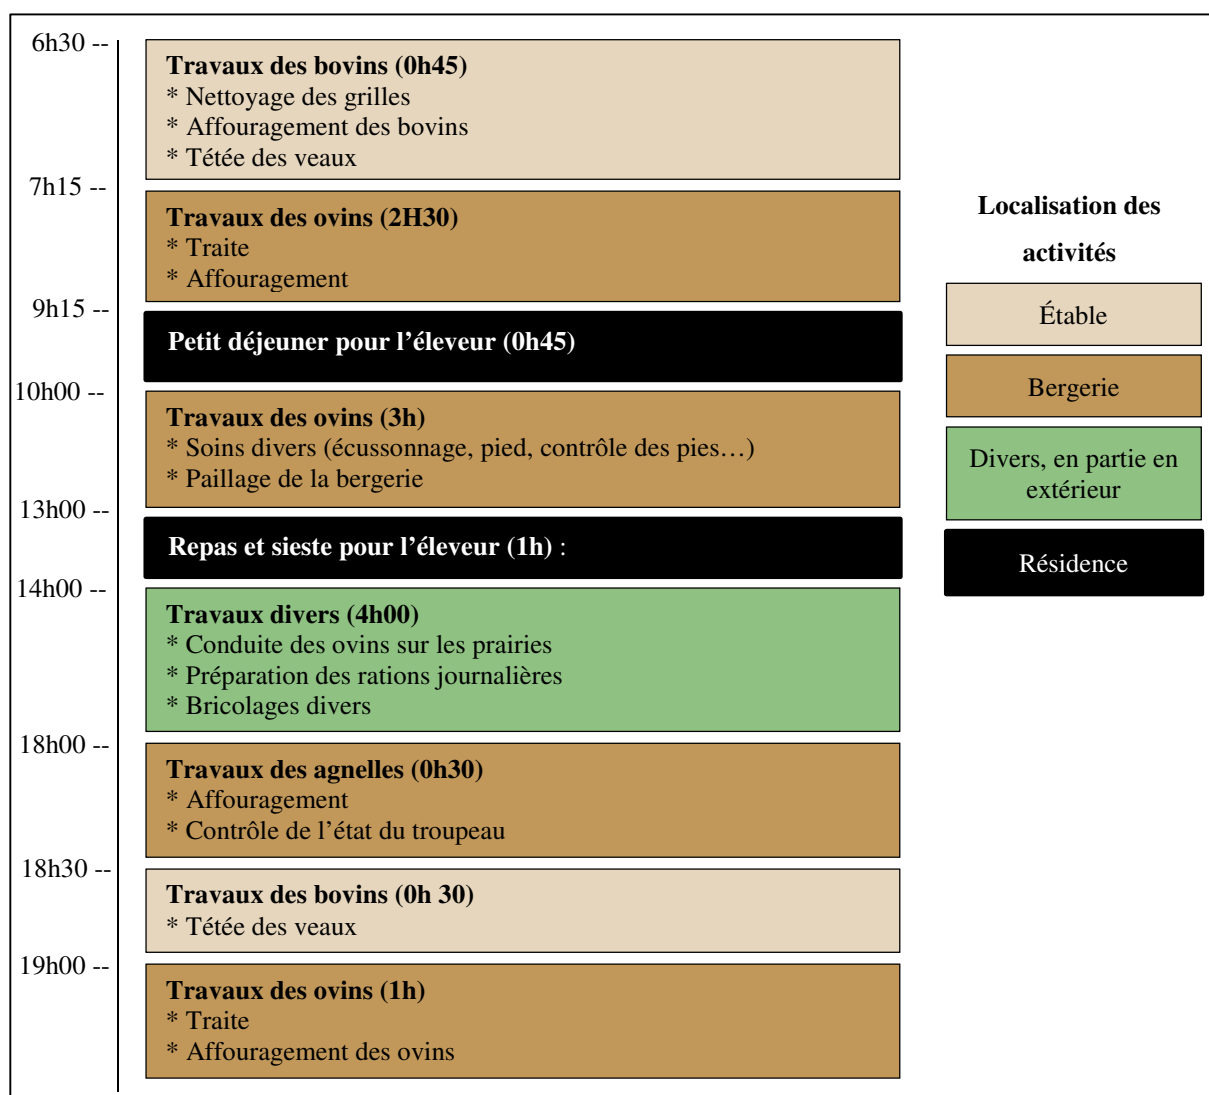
6h30 --

Travaux des bovins (0h45)
* Nettoyage des grilles
* Affouragement des bovins
* Tétée des veaux

7h15 --

Travaux des ovins (2H30)
* Traite
* Affouragement

9h15 --

Petit déjeuner pour l'éleveur (0h45)

10h00 --

Travaux des ovins (3h)
* Soins divers (écussonnage, pied, contrôle des pies…)
* Paillage de la bergerie

13h00 --

Repas et sieste pour l'éleveur (1h) :

14h00 --

Travaux divers (4h00)
* Conduite des ovins sur les prairies
* Préparation des rations journalières
* Bricolages divers

18h00 --

Travaux des agnelles (0h30)
* Affouragement
* Contrôle de l'état du troupeau

18h30 --

Travaux des bovins (0h 30)
* Tétée des veaux

19h00 --

Travaux des ovins (1h)
* Traite
* Affouragement des ovins

Localisation des activités

Étable

Bergerie

Divers, en partie en extérieur

Résidence